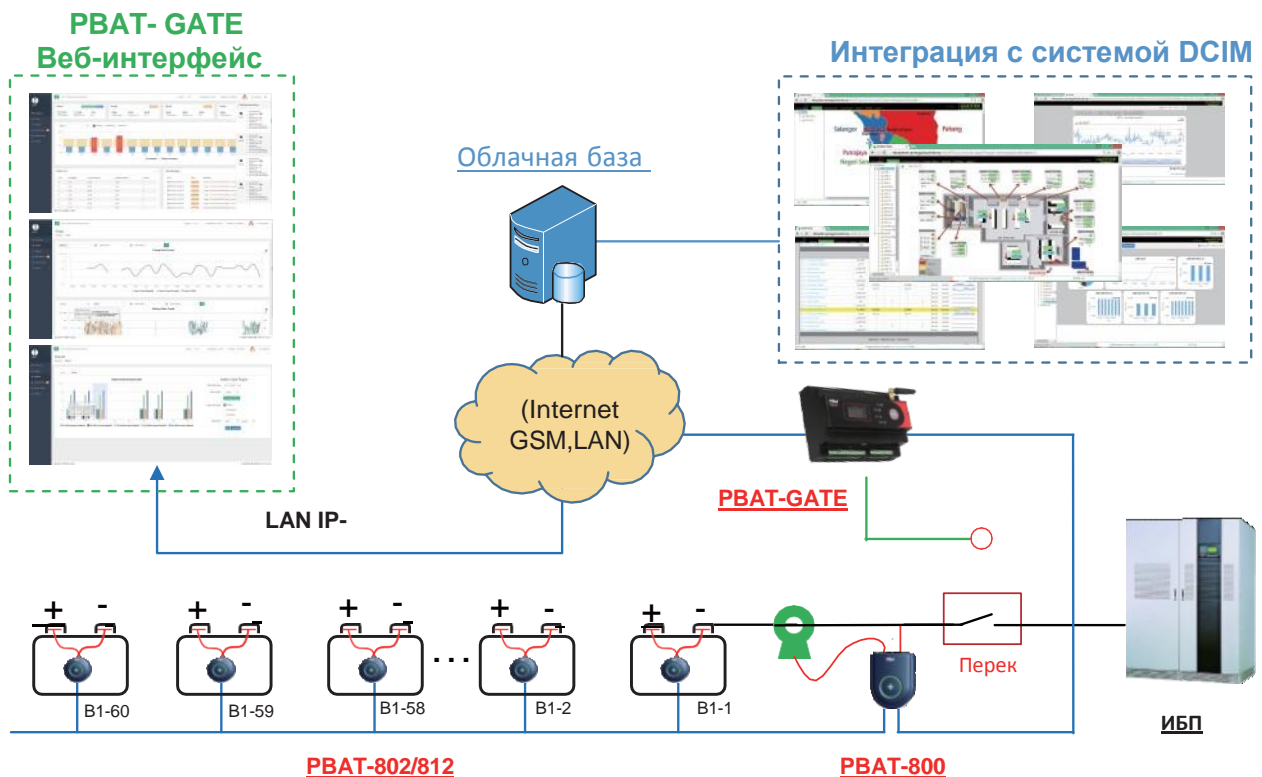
PBAT- GATE
Веб-интерфейс

Интеграция с системой DCIM

Облачная база

(Internet GSM,LAN)

PBAT-GATE

LAN IP-

+ -
+ -
+ -
+ -
+ -

. . .

B1-60
B1-59
B1-58
B1-2
B1-1

Перек

ИБП

PBAT-802/812

PBAT-800